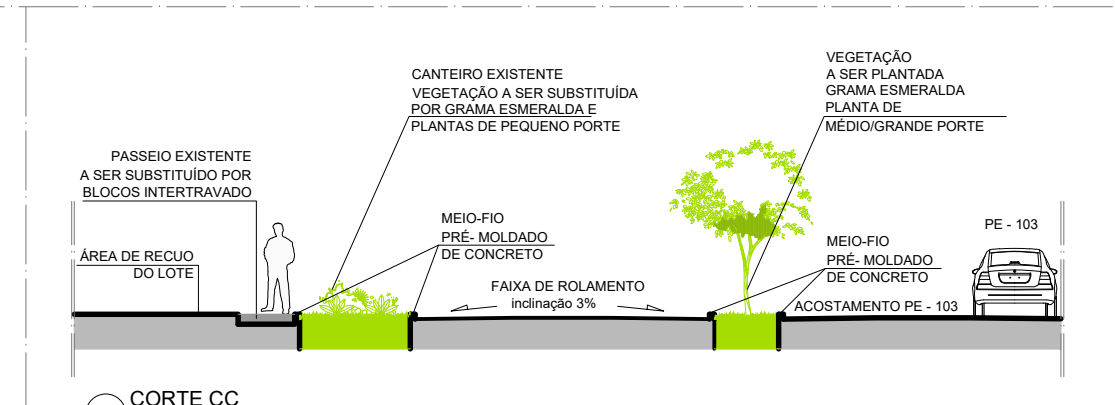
PASSEIO EXISTENTE
A SER SUBSTITUÍDO POR
BLOCOS INTERTRAVADO

ÁREA DE RECUO
DO LOTE

CANTEIRO EXISTENTE
VEGETAÇÃO A SER SUBSTITUÍDA
POR GRAMA ESMERALDA E
PLANTAS DE PEQUENO PORTE

MEIO-FIO
PRÉ- MOLDADO
DE CONCRETO

FAIXA DE ROLAMENTO
inclinação 3%

VEGETAÇÃO
A SER PLANTADA
GRAMA ESMERALDA
PLANTA DE
MÉDIO/GRANDE PORTE

MEIO-FIO
PRÉ- MOLDADO
DE CONCRETO

PE - 103

ACOSTAMENTO PE - 103

CORTE CC